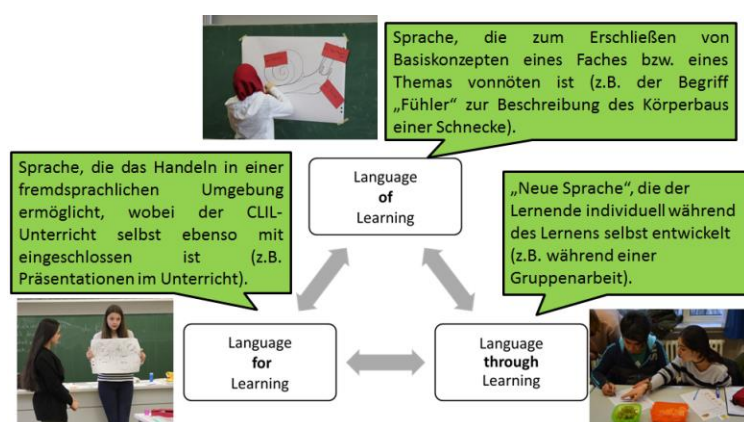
Sprache, die zum Erschließen von Basiskonzepten eines Faches bzw. eines Themas vonnöten ist (z.B. der Begriff „Fühler" zur Beschreibung des Körperbaus einer Schnecke).

Sprache, die das Handeln in einer fremdsprachlichen Umgebung ermöglicht, wobei der CLIL-Unterricht selbst ebenso mit eingeschlossen ist (z.B. Präsentationen im Unterricht).

„Neue Sprache", die der Lernende individuell während des Lernens selbst entwickelt (z.B. während einer Gruppenarbeit).

Language
of
Learning

Language
for
Learning

Language
through
Learning